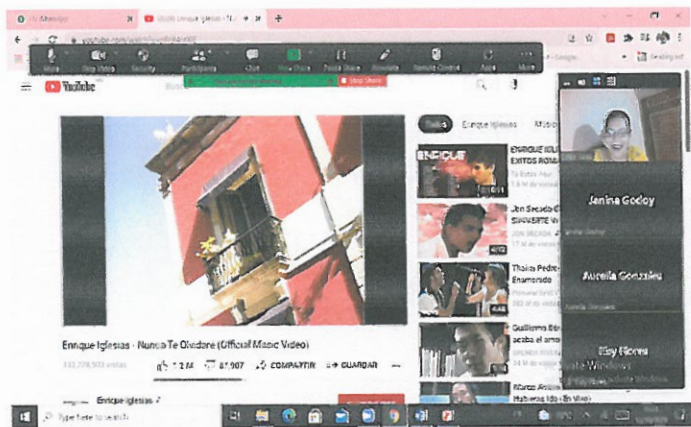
YouTube

Mute Stop Video Security Participants Chat New Share Pause Share Annotate Remote Control Apps More

Stop Share

Todos Enrique Iglesias Música

ENRIQUE

ENRIQUE IGLESIAS EXITOS ROMÁ

Jon Secada SUAVEMENTE

Thalía Pedro Enamorado

Guillermo Dávila acaba el amor

Marco Antonio Haberte Ido (En Vivo)

Enrique Iglesias - Nunca Te Olvidaré (Official Music Video)

332,778,503 vistas 1.2 M 41,907 COMPARTIR GUARDAR

Enrique Iglesias

Janina Godoy

Aurelia Gonzales

Elsy Flores

Activate Windows

Type here to search